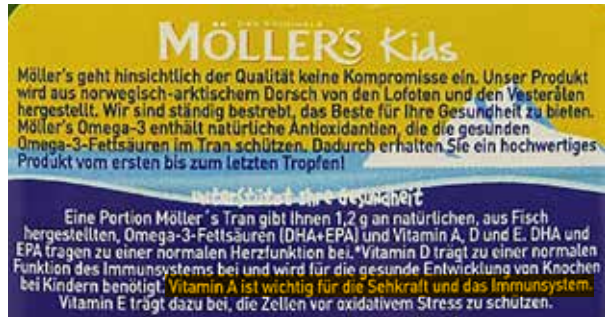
DAS ORIGINALE
MÖLLER'S Kids

Möller's geht hinsichtlich der Qualität keine Kompromisse ein. Unser Produkt wird aus norwegisch-arktischem Dorsch von den Lofoten und den Vesterålen hergestellt. Wir sind ständig bestrebt, das Beste für Ihre Gesundheit zu bieten. Möller's Omega-3 enthält natürliche Antioxidantien, die die gesunden Omega-3-Fettsäuren im Tran schützen. Dadurch erhalten Sie ein hochwertiges Produkt vom ersten bis zum letzten Tropfen!

Unterstützt Ihre Gesundheit

Eine Portion Möller´s Tran gibt Ihnen 1,2 g an natürlichen, aus Fisch hergestellten, Omega-3-Fettsäuren (DHA+EPA) und Vitamin A, D und E. DHA und EPA tragen zu einer normalen Herzfunktion bei.*Vitamin D trägt zu einer normalen Funktion des Immunsystems bei und wird für die gesunde Entwicklung von Knochen bei Kindern benötigt. Vitamin A ist wichtig für die Sehkraft und das Immunsystem. Vitamin E trägt dazu bei, die Zellen vor oxidativem Stress zu schützen.